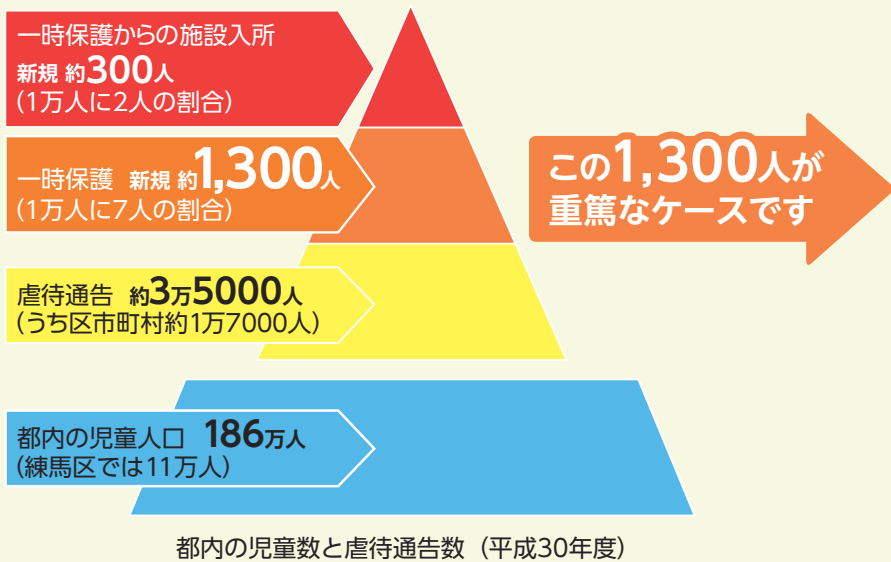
一時保護からの施設入所
新規 約300人
(1万人に2人の割合)

一時保護 新規 約1,300人
(1万人に7人の割合)

虐待通告 約3万5000人
(うち区市町村約1万7000人)

都内の児童人口 186万人
(練馬区では11万人)

この1,300人が
重篤なケースです

都内の児童数と虐待通告数(平成30年度)